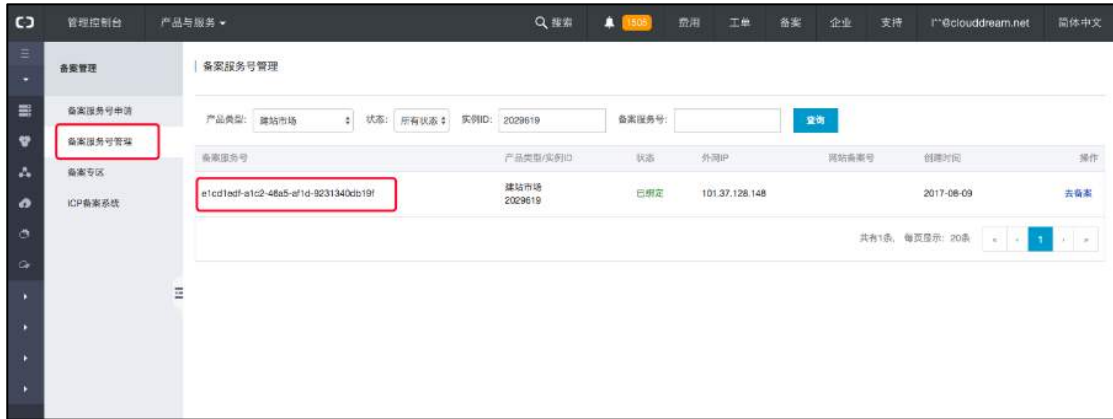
管理控制台　产品与服务 ▾　搜索　1505　费用　工单　备案　企业　支持　l**@clouddream.net　简体中文

备案管理

备案服务号申请
备案服务号管理
备案专区
ICP备案系统

备案服务号管理

产品类型: 建站市场　状态: 所有状态　实例ID: 2029619　备案服务号:　查询

| 备案服务号 | 产品类型/实例ID | 状态 | 外网IP | 网站备案号 | 创建时间 | 操作 |
|---|---|---|---|---|---|---|
| e1cd1edf-a1c2-46a5-af1d-9231340db19f | 建站市场 2029619 | 已绑定 | 101.37.128.148 | | 2017-08-09 | 去备案 |

共有1条，每页显示: 20条　«　‹　1　›　»